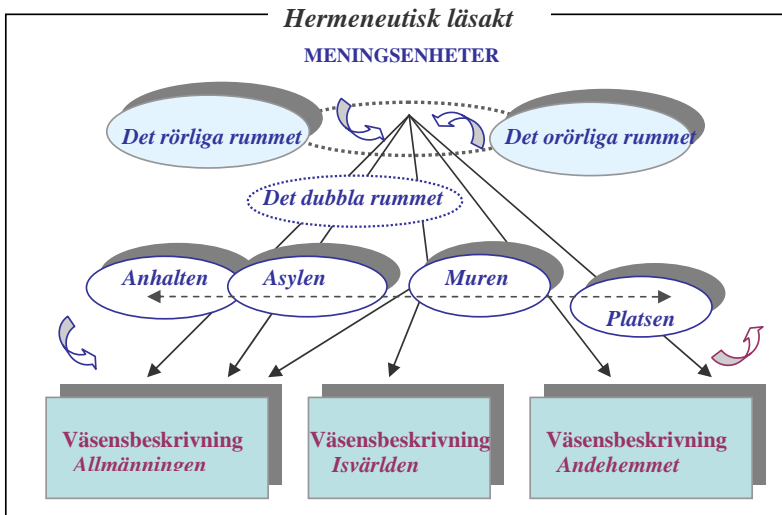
Hermeneutisk läsakt

MENINGSENHETER

Det rörliga rummet

Det orörliga rummet

Det dubbla rummet

Anhalten

Asylen

Muren

Platsen

Väsensbeskrivning
Allmänningen

Väsensbeskrivning
Isvärlden

Väsensbeskrivning
Andehemmet